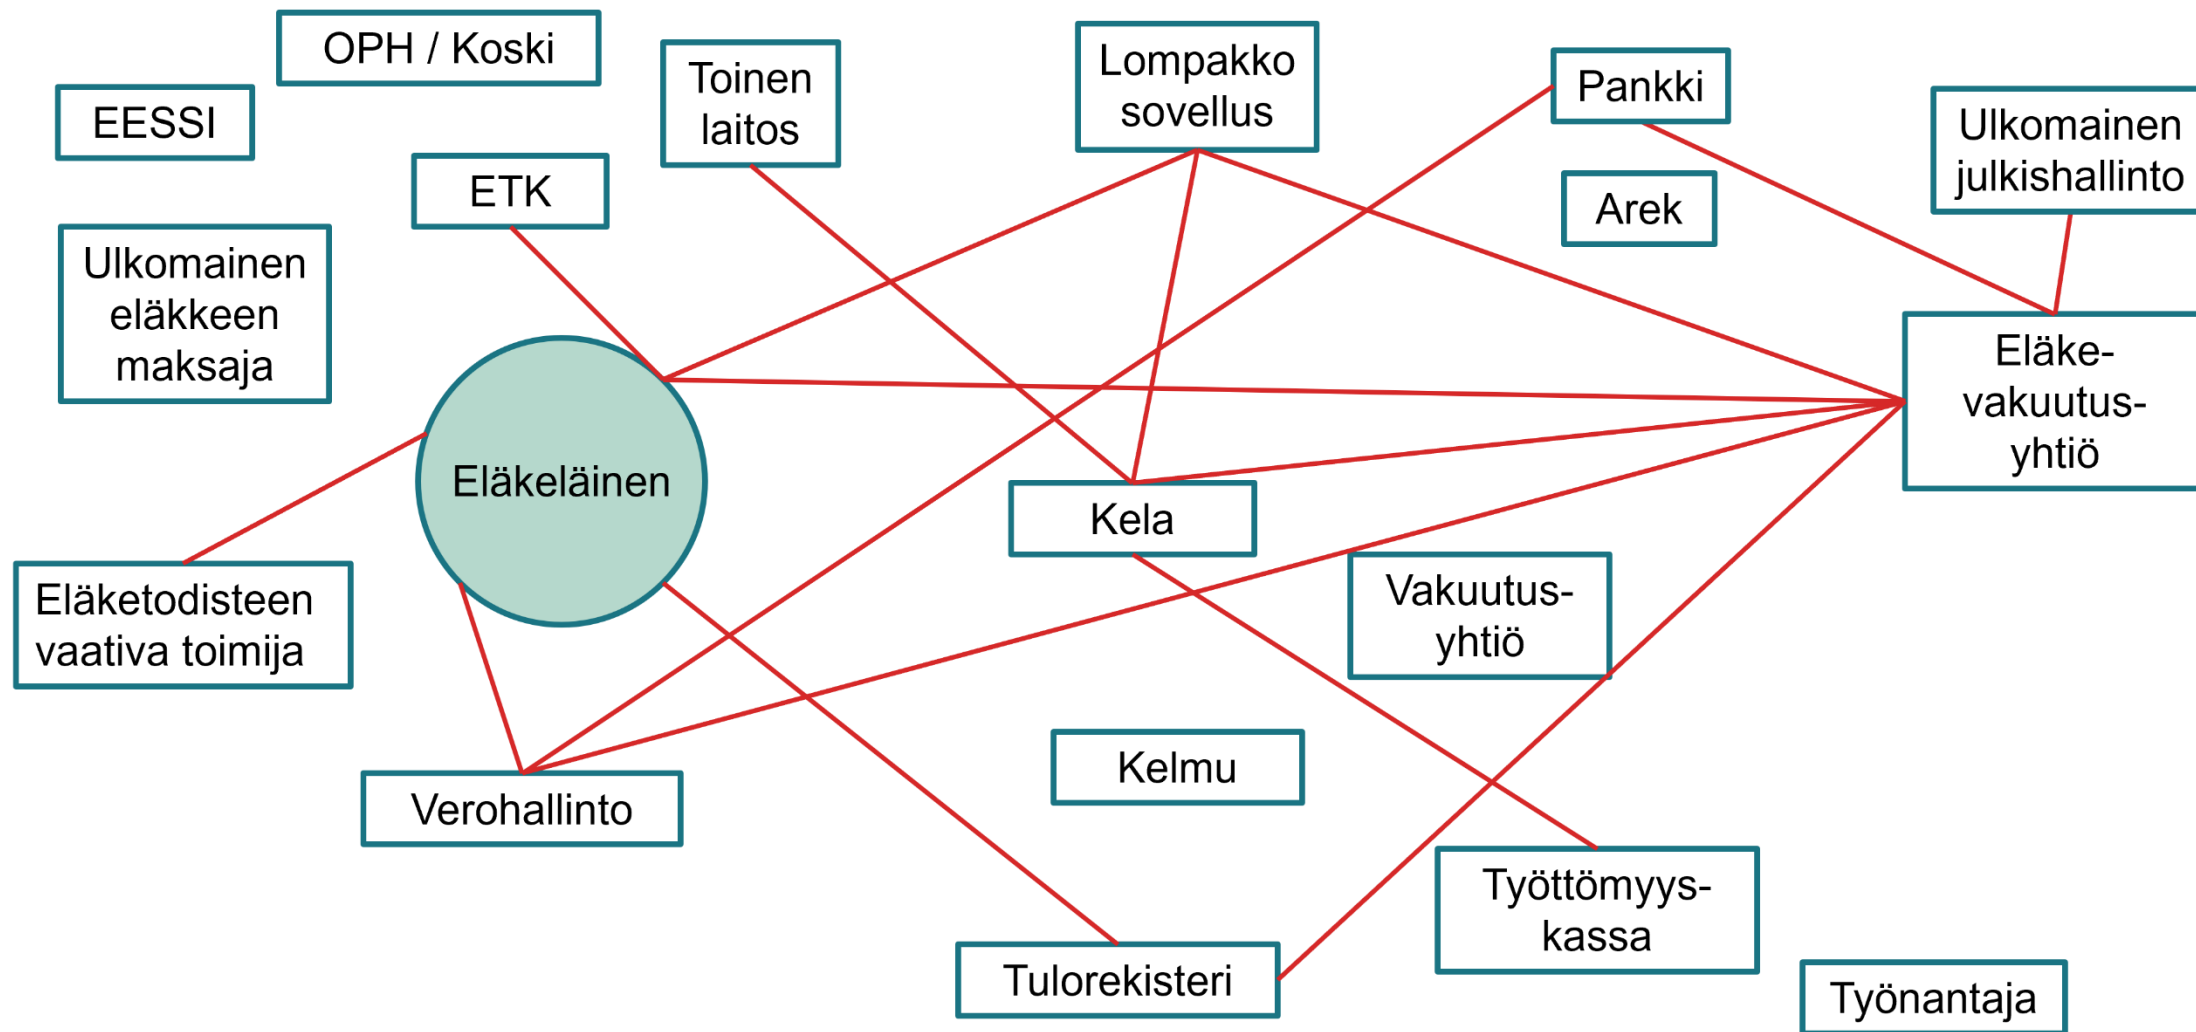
OPH / Koski

EESSI

Toinen laitos

Lompakko sovellus

Pankki

Ulkomainen julkishallinto

ETK

Arek

Ulkomainen eläkkeen maksaja

Eläke-vakuutus-yhtiö

Eläkeläinen

Kela

Eläketodisteen vaativa toimija

Vakuutus-yhtiö

Kelmu

Verohallinto

Työttömyys-kassa

Tulorekisteri

Työnantaja